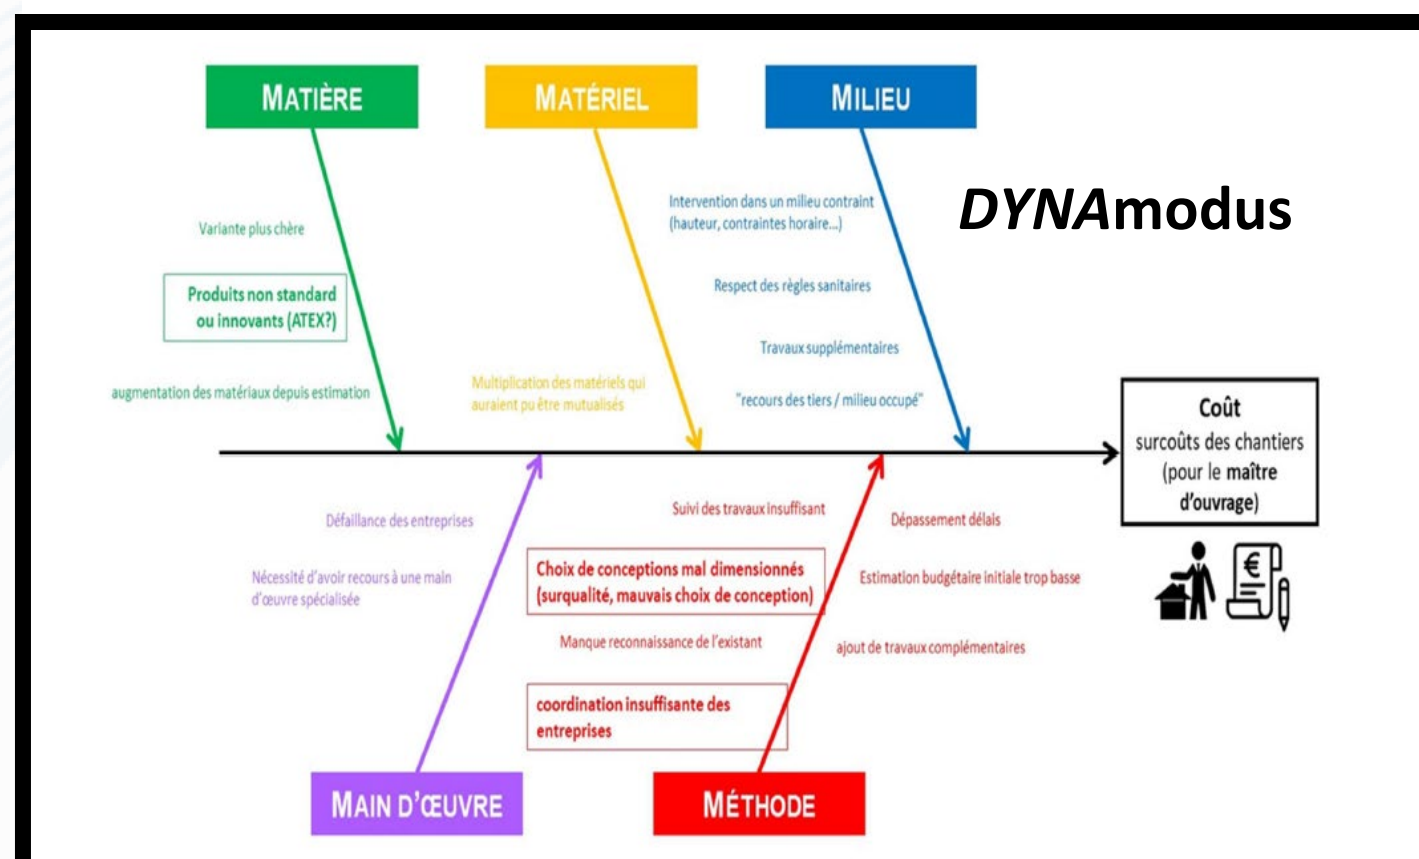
MATIÈRE

MATÉRIEL

MILIEU

DYNAmodus

Variante plus chère

Produits non standard ou innovants (ATEX?)

augmentation des matériaux depuis estimation

Multiplication des matériels qui auraient pu être mutualisés

Intervention dans un milieu contraint (hauteur, contraintes horaire...)

Respect des règles sanitaires

Travaux supplémentaires

"recours des tiers / milieu occupé"

Coût surcoûts des chantiers (pour le maître d'ouvrage)

Défaillance des entreprises

Nécessité d'avoir recours à une main d'œuvre spécialisée

Suivi des travaux insuffisant

Choix de conceptions mal dimensionnés (surqualité, mauvais choix de conception)

Manque reconnaissance de l'existant

coordination insuffisante des entreprises

Dépassement délais

Estimation budgétaire initiale trop basse

ajout de travaux complémentaires

MAIN D'ŒUVRE

MÉTHODE